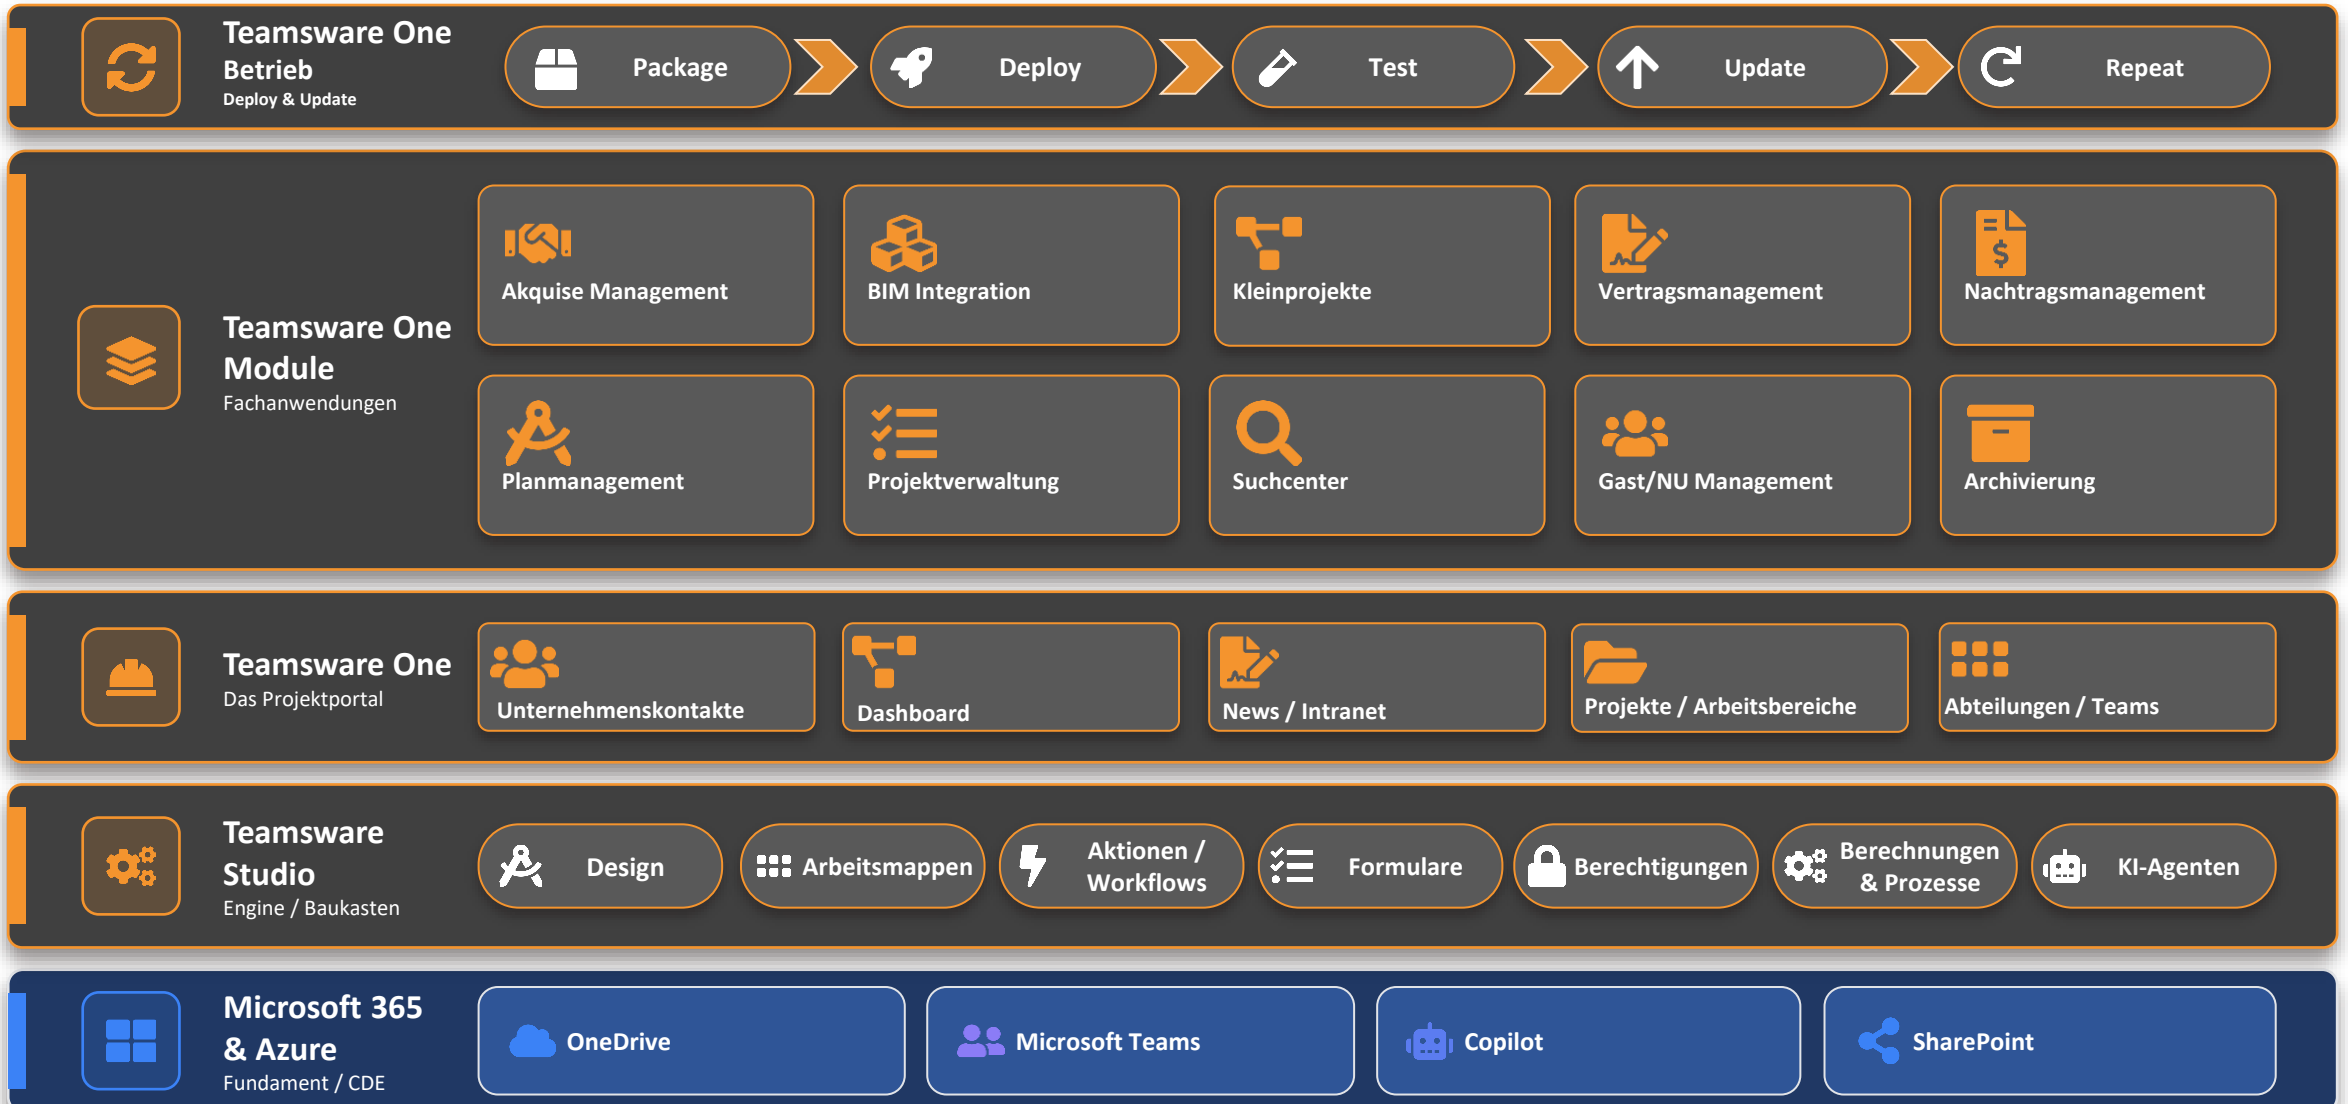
Teamsware One Betrieb
Deploy & Update

Package
Deploy
Test
Update
Repeat

Teamsware One Module
Fachanwendungen

Akquise Management
BIM Integration
Kleinprojekte
Vertragsmanagement
Nachtragsmanagement
Planmanagement
Projektverwaltung
Suchcenter
Gast/NU Management
Archivierung

Teamsware One
Das Projektportal

Unternehmenskontakte
Dashboard
News / Intranet
Projekte / Arbeitsbereiche
Abteilungen / Teams

Teamsware Studio
Engine / Baukasten

Design
Arbeitsmappen
Aktionen / Workflows
Formulare
Berechtigungen
Berechnungen & Prozesse
KI-Agenten

Microsoft 365 & Azure
Fundament / CDE

OneDrive
Microsoft Teams
Copilot
SharePoint